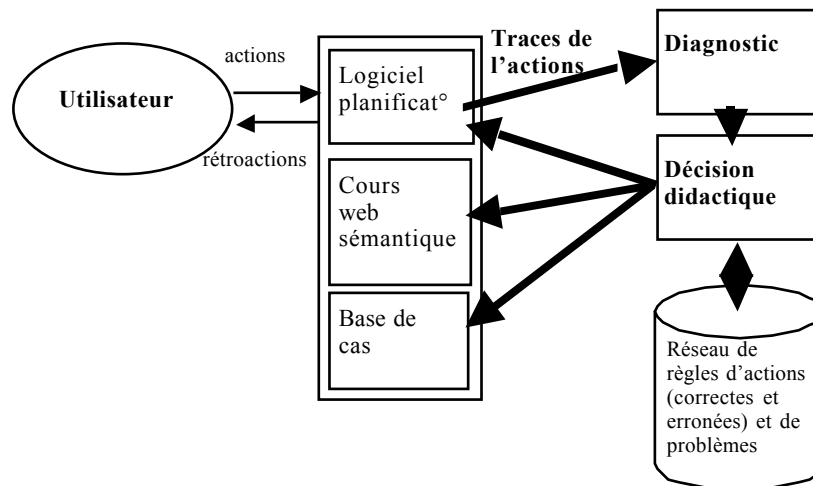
actions

Utilisateur

rétroactions

Logiciel planificat°

Cours web sémantique

Base de cas

Traces de l'actions

Diagnostic

Décision didactique

Réseau de règles d'actions (correctes et erronées) et de problèmes